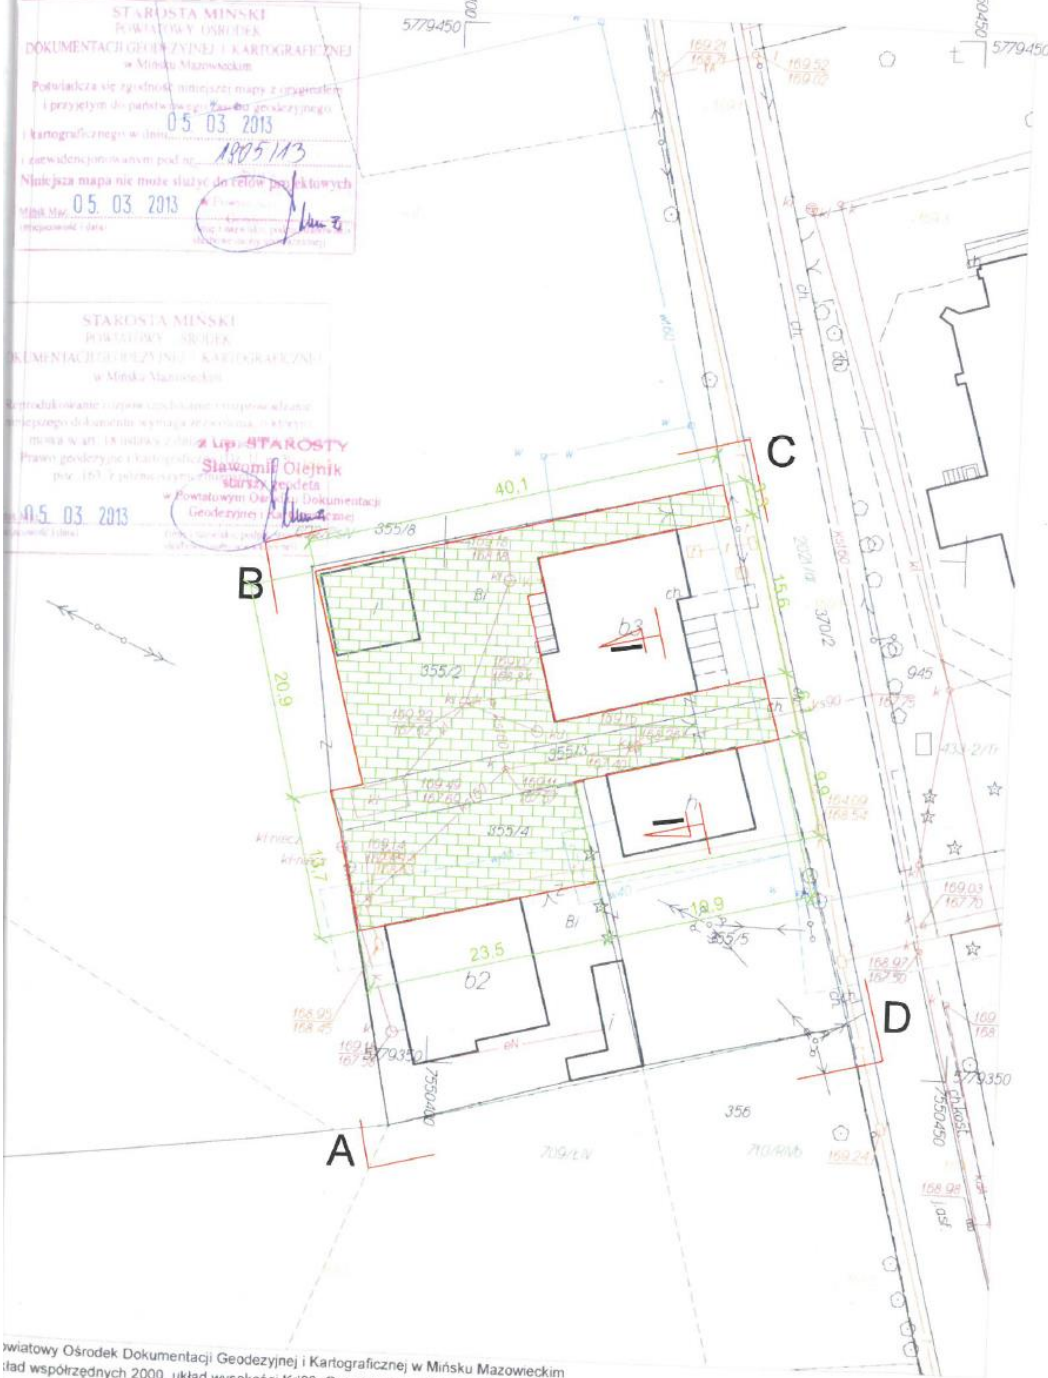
STAROSTA MIŃSKI
POWIATOWY OŚRODEK
DOKUMENTACJI GEODEZYJNEJ I KARTOGRAFICZNEJ
w Mińsku Mazowieckim

Potwierdza się zgodność niniejszej mapy z oryginałem i przyjętym do państwowego zasobu geodezyjnego i kartograficznego w dniu 05 03 2013
i zaewidencjonowanym pod nr 1805/13
Niniejsza mapa nie może służyć do celów projektowych
Mińsk Maz. 05 03 2013
(miejscowość i data)

STAROSTA MIŃSKI
POWIATOWY OŚRODEK
DOKUMENTACJI GEODEZYJNEJ I KARTOGRAFICZNEJ
w Mińsku Mazowieckim

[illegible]
z up. STAROSTY
Sławomir Olejnik
starszy geodeta
w Powiatowym Ośrodku Dokumentacji Geodezyjnej i Kartograficznej
05 03 2013

5779450
5779450
C
B
A
D
40,1
15,6
20,9
9,9
13,7
23,5
18,9
355/8
355/2
355/3
355/4
355/5
356
b3
b2
Bi
ch
370/2
945
433-2/17
709/LtV
710/RIVb
5779350
7550400
7550450
169,24
158,98
169,03
167,70
158,97
167,50
158,95
158,45

owiatowy Ośrodek Dokumentacji Geodezyjnej i Kartograficznej w Mińsku Mazowieckim
kład współrzędnych 2000, układ wysokości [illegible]